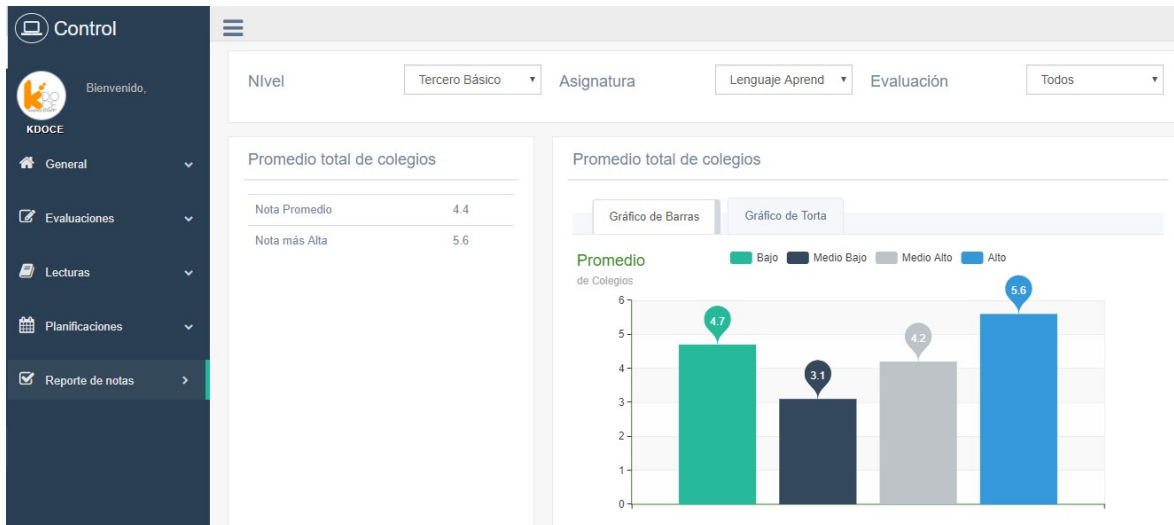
Control

Bienvenido,

KDOCE

General

Evaluaciones

Lecturas

Planificaciones

Reporte de notas

NIvel Tercero Básico Asignatura Lenguaje Aprend Evaluación Todos

Promedio total de colegios

| Nota Promedio | 4.4 |
|---|---|
| Nota más Alta | 5.6 |

Promedio total de colegios

Gráfico de Barras Gráfico de Torta

Promedio
de Colegios

Bajo Medio Bajo Medio Alto Alto

4.7 3.1 4.2 5.6

6
5
4
3
2
1
0